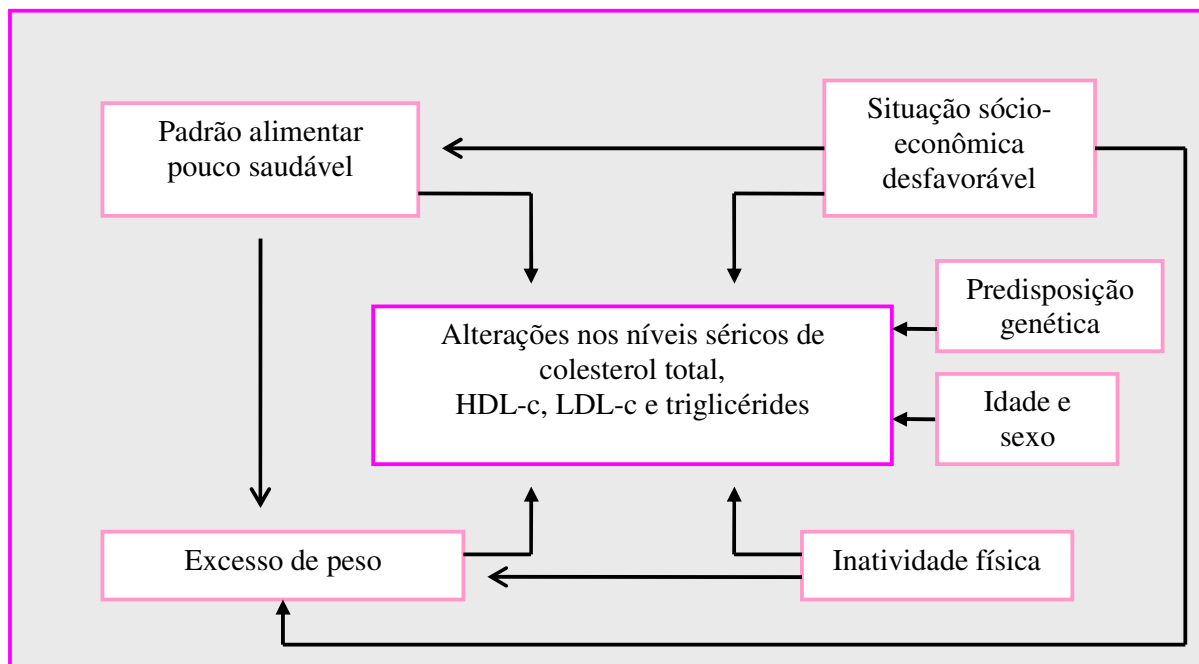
Padrão alimentar pouco saudável

Situação sócio-econômica desfavorável

Predisposição genética

Alterações nos níveis séricos de colesterol total, HDL-c, LDL-c e triglicérides

Idade e sexo

Excesso de peso

Inatividade física